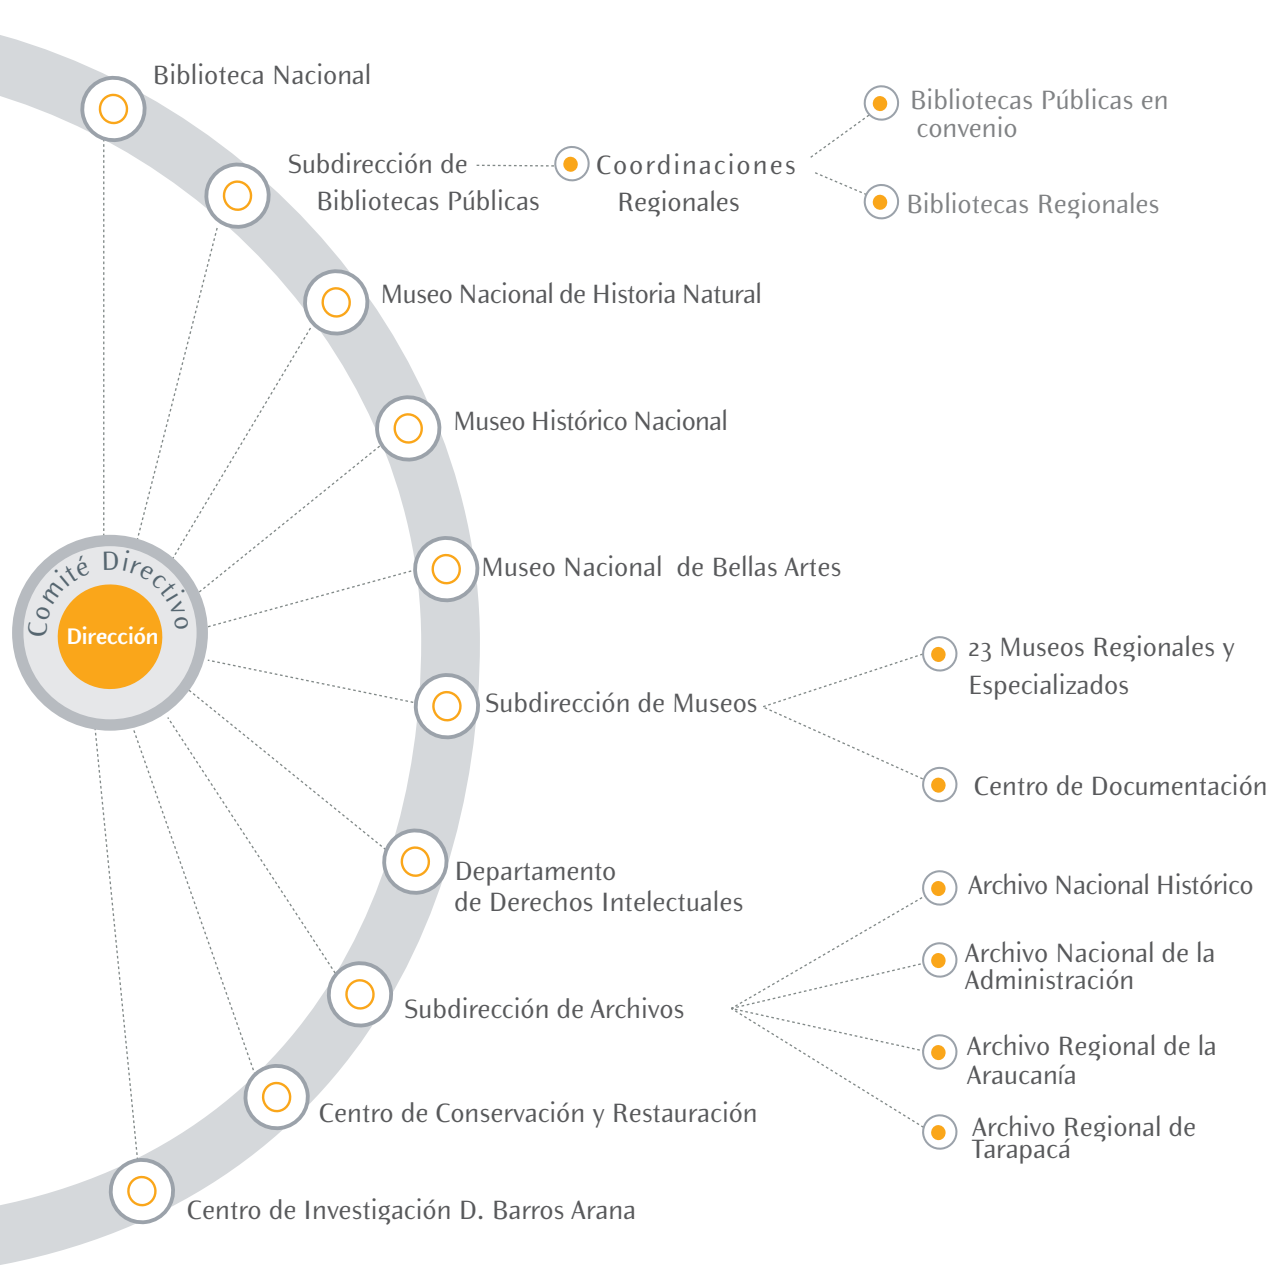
Biblioteca Nacional

Subdirección de Bibliotecas Públicas

Coordinaciones Regionales

Bibliotecas Públicas en convenio

Bibliotecas Regionales

Museo Nacional de Historia Natural

Museo Histórico Nacional

Comité Directivo

Dirección

Museo Nacional de Bellas Artes

Subdirección de Museos

23 Museos Regionales y Especializados

Centro de Documentación

Departamento de Derechos Intelectuales

Archivo Nacional Histórico

Archivo Nacional de la Administración

Subdirección de Archivos

Archivo Regional de la Araucanía

Archivo Regional de Tarapacá

Centro de Conservación y Restauración

Centro de Investigación D. Barros Arana